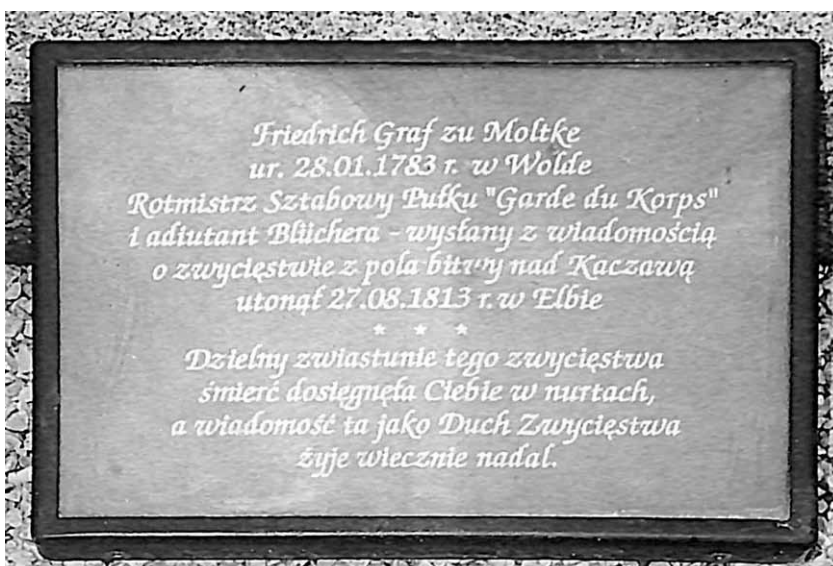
Friedrich Graf zu Moltke
ur. 28.01.1783 r. w Wolde
Rotmistrz Sztabowy Pułku "Garde du Korps"
i adiutant Blüchera - wysłany z wiadomością
o zwycięstwie z pola bitwy nad Kaczawą
utonął 27.08.1813 r. w Elbie
* * *
Dzielny zwiastunie tego zwycięstwa
śmierć dosięgnęła Ciebie w nurtach,
a wiadomość ta jako Duch Zwycięstwa
żyje wiecznie nadal.